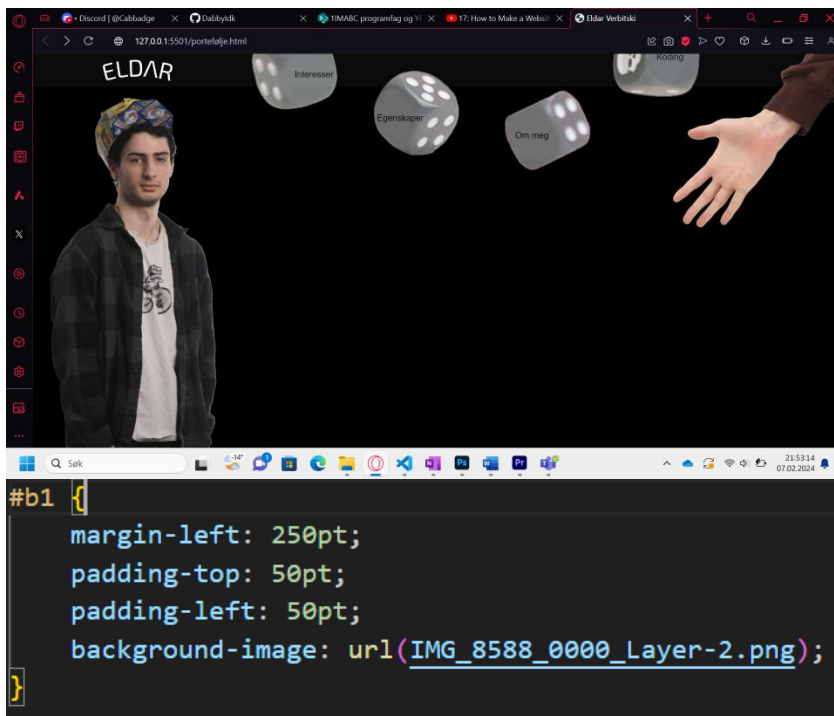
• Discord | @Cabbadge
Dabbyldk
1IMABC programfag og Y
17: How to Make a Websit
Eldar Verbitski

127.0.0.1:5501/portefølje.html

ELDΛR

Interesser
Egenskaper
Om meg
Koding

Søk
-14°
21:53:14
07.02.2024

#b1 {
    margin-left: 250pt;
    padding-top: 50pt;
    padding-left: 50pt;
    background-image: url(IMG_8588_0000_Layer-2.png);
}